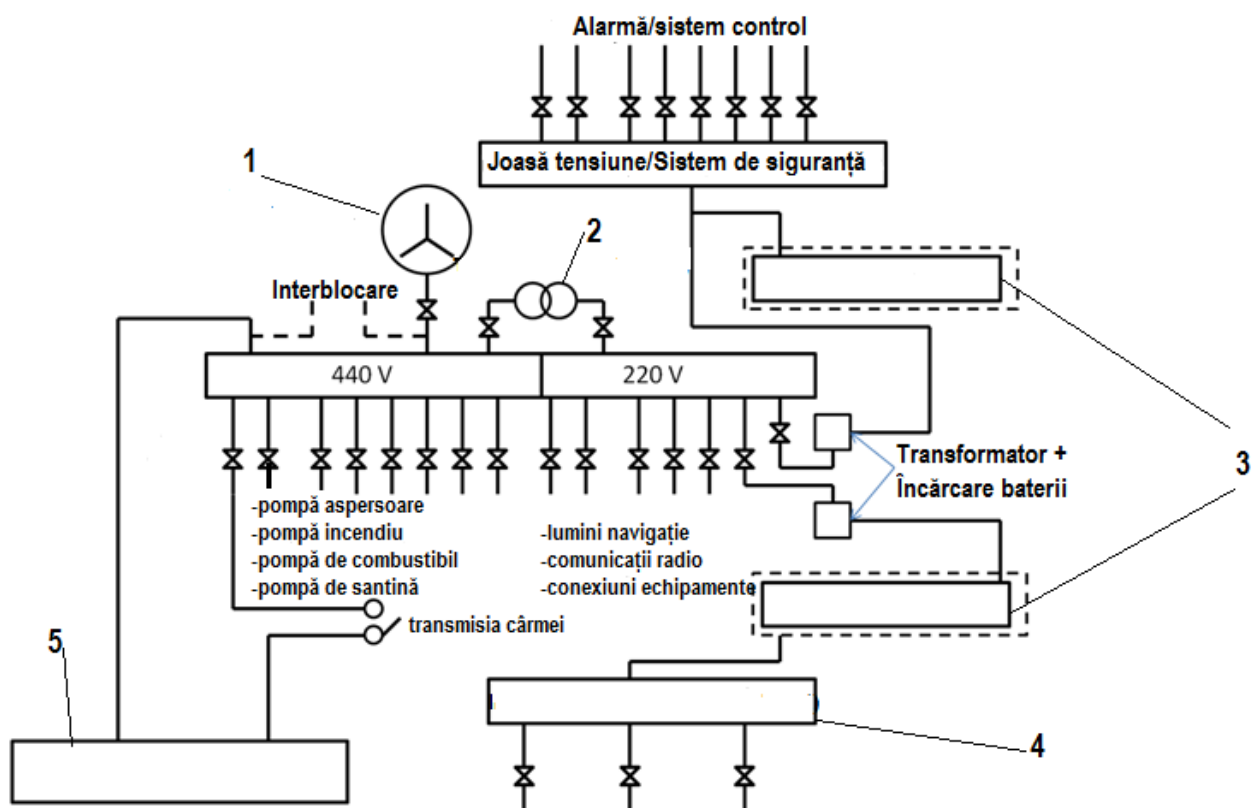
Alarmă/sistem control

Joasă tensiune/Sistem de siguranță

1

2

Interblocare

440 V

220 V

Transformator + Încărcare baterii

3

-pompă aspersoare
-pompă incendiu
-pompă de combustibil
-pompă de santină

-lumini navigație
-comunicații radio
-conexiuni echipamente

transmisia cârmei

5

4